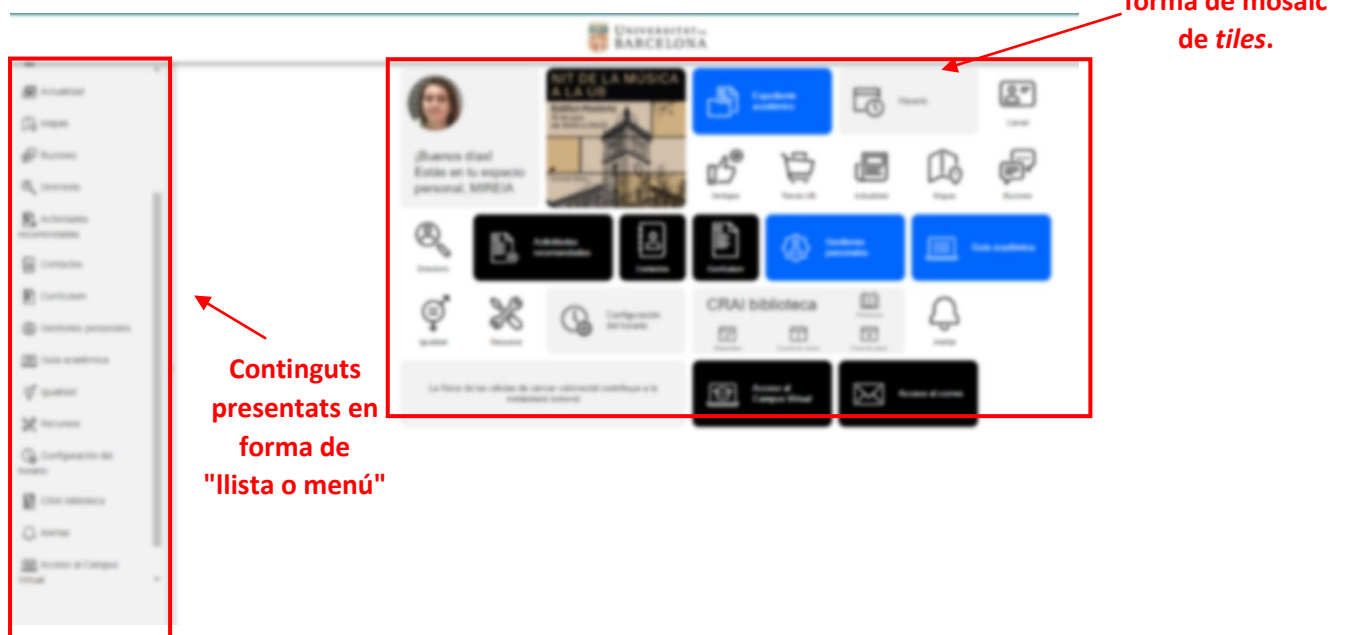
forma de mosaic de *tiles*.

UNIVERSITAT DE BARCELONA

Actualitat
Mapes
Bucones
Directoris
Activitats recomanades
Contactes
Currículum
Gestiones personals
Guia acadèmica
Igualtat
Recursos
Configuració del horario
CRAI biblioteca
Alertes
Accés al Campus Virtual

¡Buenos días! Estás en tu espacio personal, MIREIA

NIT DE LA MÚSICA A LA UB

Expedient acadèmic

Horario

Carnet

Avantatges

Tenda UB

Actualitat

Mapes

Bucones

Directoris

Activitats recomanades

Contactes

Currículum

Gestions personals

Guia acadèmica

Igualtat

Recursos

Configuració del horario

CRAI biblioteca

Alertes

Accés al Campus Virtual

Accés al correu

Contingut presentats en forma de "llista o menú"